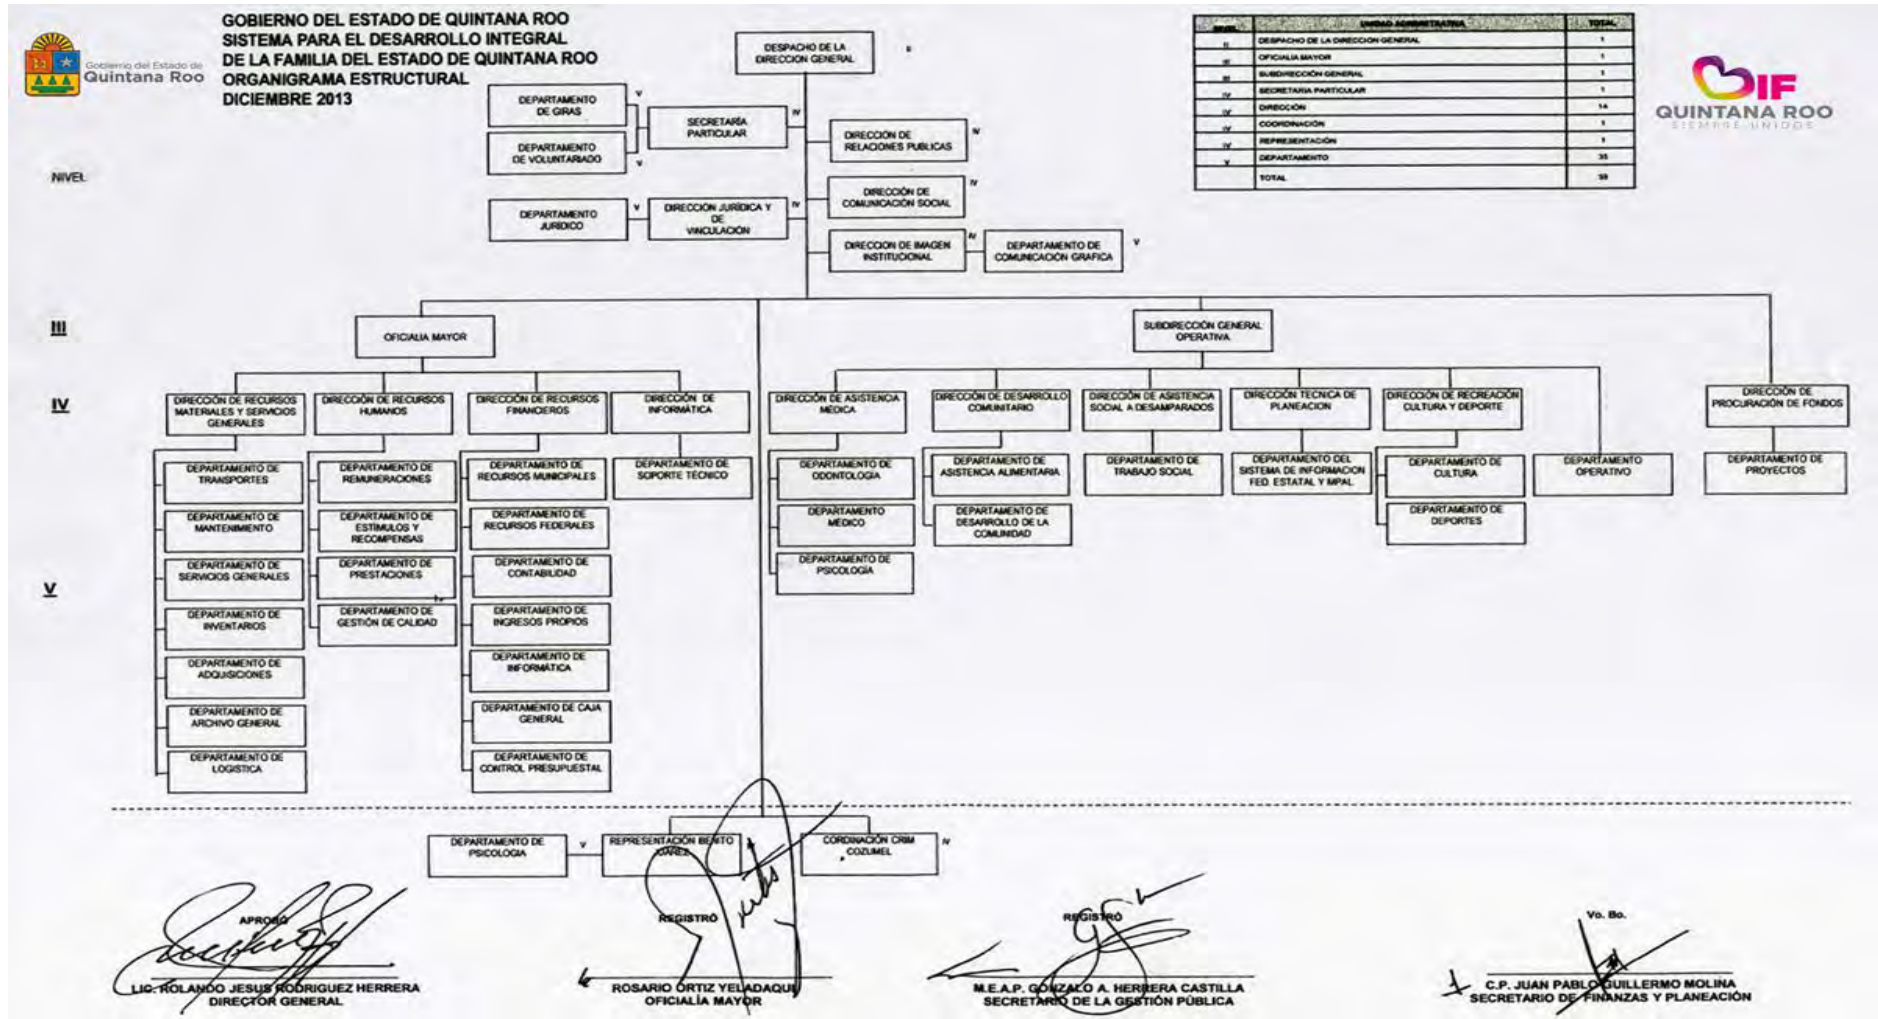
Gobierno del Estado de Quintana Roo

GOBIERNO DEL ESTADO DE QUINTANA ROO
SISTEMA PARA EL DESARROLLO INTEGRAL DE LA FAMILIA DEL ESTADO DE QUINTANA ROO
ORGANIGRAMA ESTRUCTURAL
DICIEMBRE 2013

DIF QUINTANA ROO
SIEMPRE UNIDOS

| NIVEL | UNIDAD ADMINISTRATIVA | TOTAL |
|---|---|---|
| I | DESPACHO DE LA DIRECCION GENERAL | 1 |
| II | OFICIALIA MAYOR | 1 |
| III | SUBDIRECCION GENERAL | 1 |
| IV | SECRETARIA PARTICULAR | 1 |
| IV | DIRECCION | 14 |
| IV | COORDINACION | 1 |
| IV | REPRESENTACION | 1 |
| V | DEPARTAMENTO | 35 |
| | TOTAL | 55 |

NIVEL

III

IV

V

DESPACHO DE LA DIRECCION GENERAL

DEPARTAMENTO DE GIRAS V
DEPARTAMENTO DE VOLUNTARIADO V
SECRETARÍA PARTICULAR IV
DIRECCIÓN DE RELACIONES PUBLICAS IV
DIRECCIÓN DE COMUNICACIÓN SOCIAL IV
DEPARTAMENTO JURIDICO V
DIRECCIÓN JURÍDICA Y DE VINCULACIÓN IV
DIRECCION DE IMAGEN INSTITUCIONAL IV
DEPARTAMENTO DE COMUNICACIÓN GRAFICA V

OFICIALIA MAYOR
SUBDIRECCIÓN GENERAL OPERATIVA

DIRECCIÓN DE RECURSOS MATERIALES Y SERVICIOS GENERALES
DIRECCIÓN DE RECURSOS HUMANOS
DIRECCIÓN DE RECURSOS FINANCIEROS
DIRECCIÓN DE INFORMÁTICA
DIRECCIÓN DE ASISTENCIA MEDICA
DIRECCIÓN DE DESARROLLO COMUNITARIO
DIRECCIÓN DE ASISTENCIA SOCIAL A DESAMPARADOS
DIRECCIÓN TECNICA DE PLANEACION
DIRECCIÓN DE RECREACIÓN CULTURA Y DEPORTE
DIRECCIÓN DE PROCURACIÓN DE FONDOS

DEPARTAMENTO DE TRANSPORTES
DEPARTAMENTO DE MANTENIMIENTO
DEPARTAMENTO DE SERVICIOS GENERALES
DEPARTAMENTO DE INVENTARIOS
DEPARTAMENTO DE ADQUISICIONES
DEPARTAMENTO DE ARCHIVO GENERAL
DEPARTAMENTO DE LOGISTICA

DEPARTAMENTO DE REMUNERACIONES
DEPARTAMENTO DE ESTIMULOS Y RECOMPENSAS
DEPARTAMENTO DE PRESTACIONES
DEPARTAMENTO DE GESTIÓN DE CALIDAD

DEPARTAMENTO DE RECURSOS MUNICIPALES
DEPARTAMENTO DE RECURSOS FEDERALES
DEPARTAMENTO DE CONTABILIDAD
DEPARTAMENTO DE INGRESOS PROPIOS
DEPARTAMENTO DE INFORMÁTICA
DEPARTAMENTO DE CAJA GENERAL
DEPARTAMENTO DE CONTROL PRESUPUESTAL

DEPARTAMENTO DE SOPORTE TÉCNICO

DEPARTAMENTO DE ODONTOLOGIA
DEPARTAMENTO MEDICO
DEPARTAMENTO DE PSICOLOGIA

DEPARTAMENTO DE ASISTENCIA ALIMENTARIA
DEPARTAMENTO DE DESARROLLO DE LA COMUNIDAD

DEPARTAMENTO DE TRABAJO SOCIAL

DEPARTAMENTO DEL SISTEMA DE INFORMACION FED. ESTATAL Y MPAL

DEPARTAMENTO DE CULTURA
DEPARTAMENTO DE DEPORTES

DEPARTAMENTO OPERATIVO

DEPARTAMENTO DE PROYECTOS

DEPARTAMENTO DE PSICOLOGIA V
REPRESENTACIÓN BENITO JUAREZ
CORDINACIÓN CRIM COZUMEL IV

APROBÓ
LIC. ROLANDO JESUS RODRIGUEZ HERRERA
DIRECTOR GENERAL

REGISTRÓ
ROSARIO ORTIZ YELADAQUI
OFICIALÍA MAYOR

REGISTRÓ
M.E.A.P. GONZALO A. HERRERA CASTILLA
SECRETARIO DE LA GESTIÓN PÚBLICA

Vo. Bo.
C.P. JUAN PABLO GUILLERMO MOLINA
SECRETARIO DE FINANZAS Y PLANEACIÓN